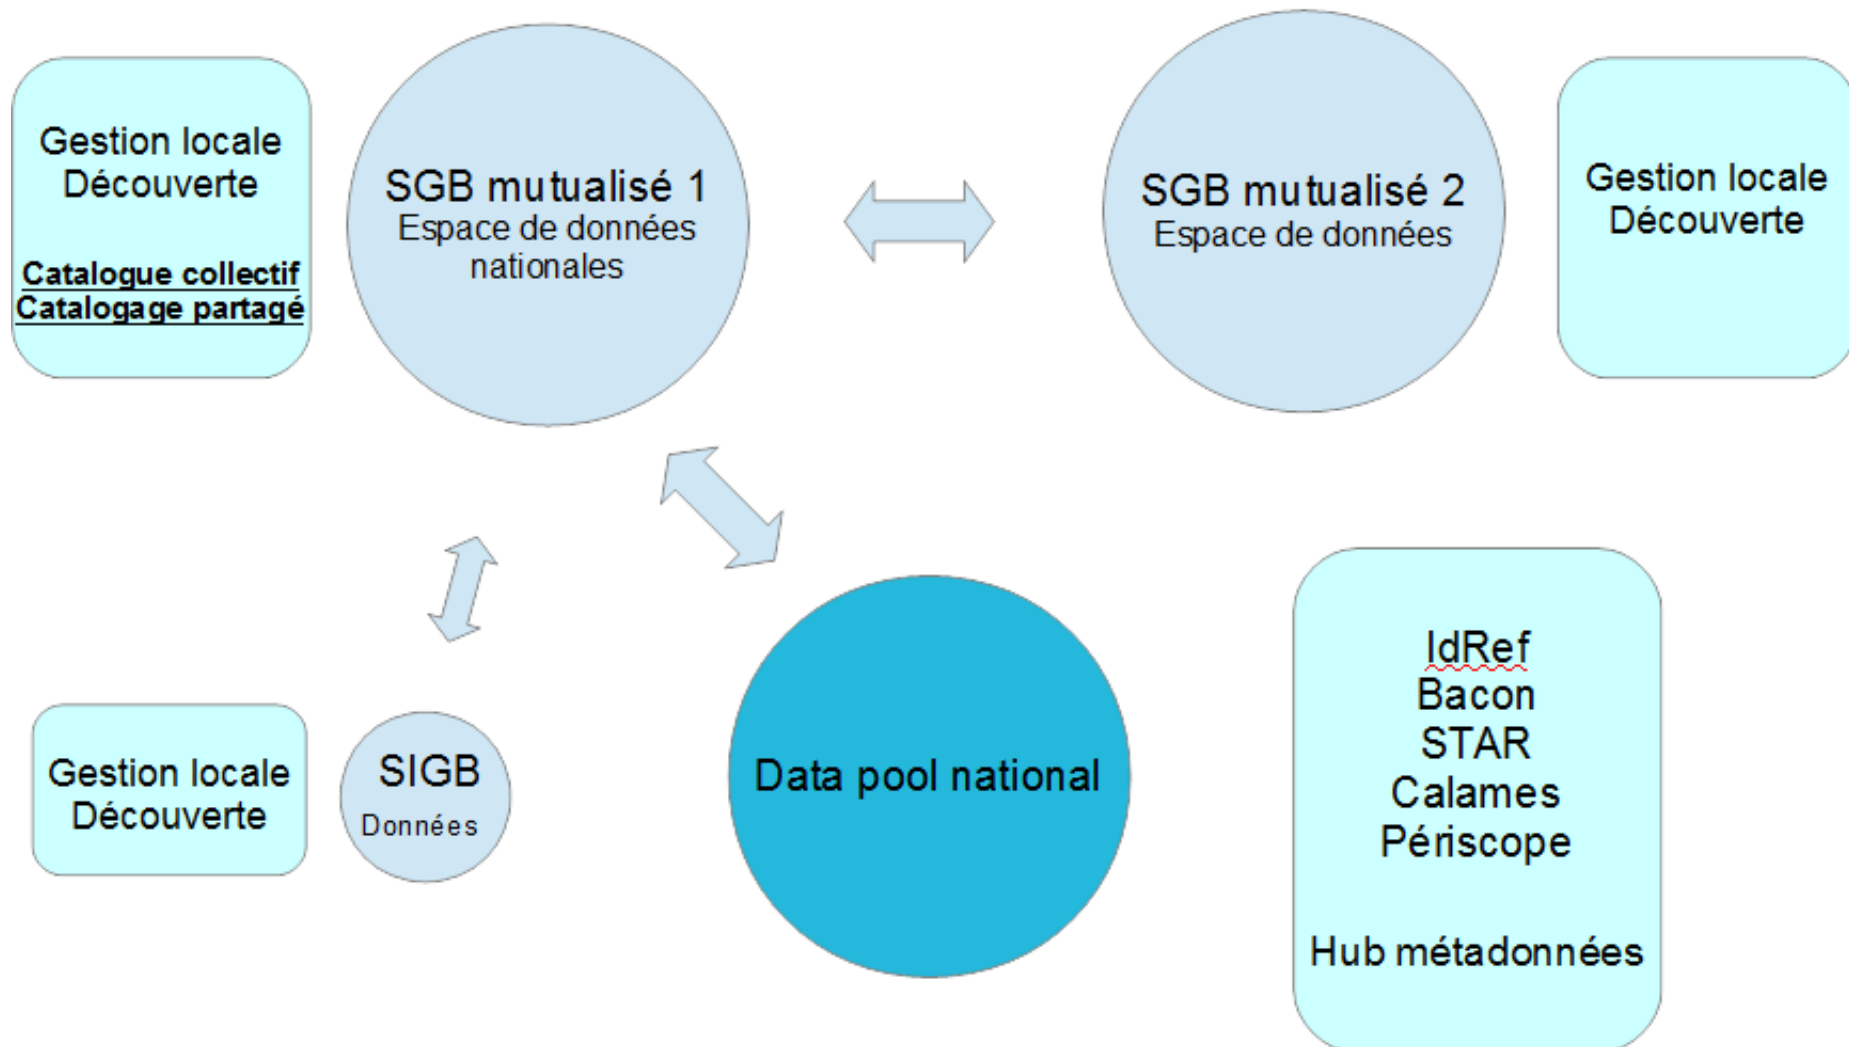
Gestion locale
Découverte

Catalogue collectif
Catalogage partagé

SGB mutualisé 1
Espace de données nationales

SGB mutualisé 2
Espace de données

Gestion locale
Découverte

Gestion locale
Découverte

SIGB
Données

Data pool national

IdRef
Bacon
STAR
Calames
Périscope

Hub métadonnées